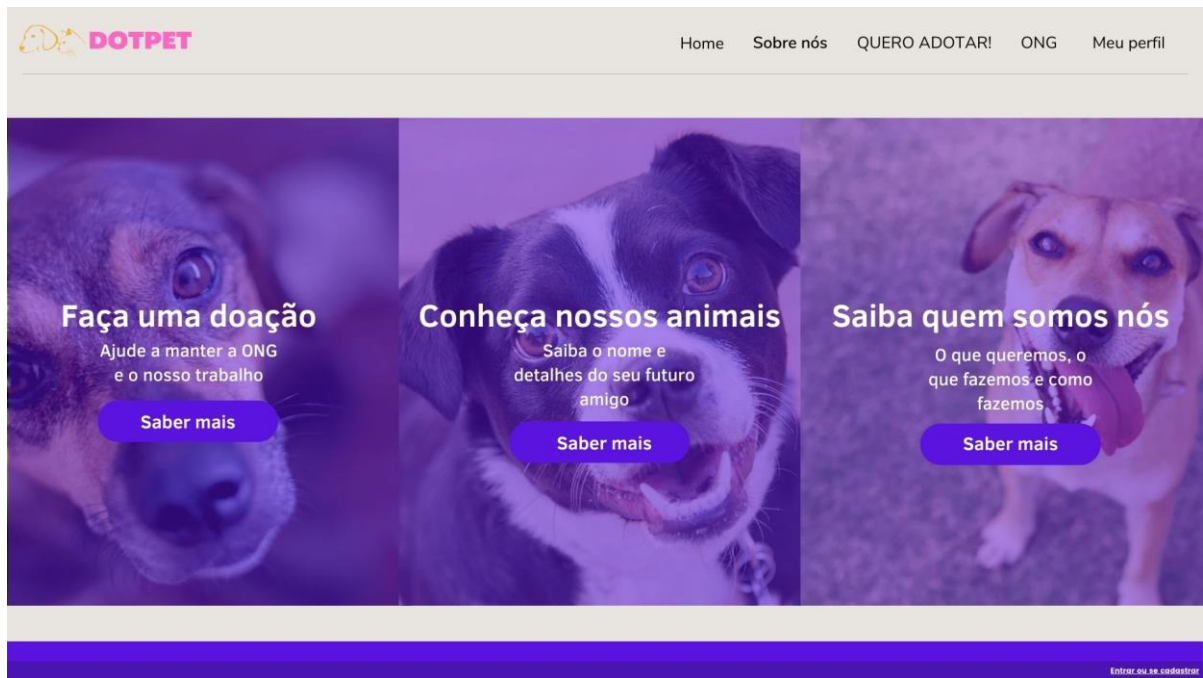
DOTPET

Home Sobre nós QUERO ADOTAR! ONG Meu perfil

Faça uma doação
Ajude a manter a ONG e o nosso trabalho
Saber mais

Conheça nossos animais
Saiba o nome e detalhes do seu futuro amigo
Saber mais

Saiba quem somos nós
O que queremos, o que fazemos e como fazemos
Saber mais

Entrar ou se cadastrar